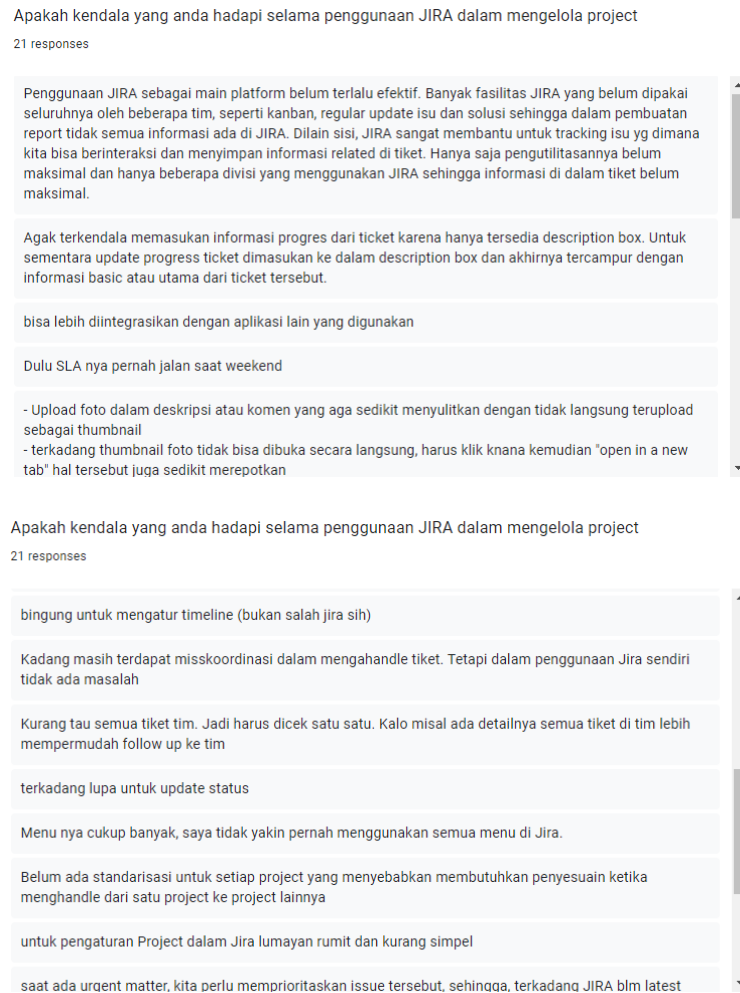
Apakah kendala yang anda hadapi selama penggunaan JIRA dalam mengelola project

21 responses

Penggunaan JIRA sebagai main platform belum terlalu efektif. Banyak fasilitas JIRA yang belum dipakai seluruhnya oleh beberapa tim, seperti kanban, regular update isu dan solusi sehingga dalam pembuatan report tidak semua informasi ada di JIRA. Dilain sisi, JIRA sangat membantu untuk tracking isu yg dimana kita bisa berinteraksi dan menyimpan informasi related di tiket. Hanya saja pengutilitasannya belum maksimal dan hanya beberapa divisi yang menggunakan JIRA sehingga informasi di dalam tiket belum maksimal.

Agak terkendala memasukan informasi progres dari ticket karena hanya tersedia description box. Untuk sementara update progress ticket dimasukan ke dalam description box dan akhirnya tercampur dengan informasi basic atau utama dari ticket tersebut.

bisa lebih diintegrasikan dengan aplikasi lain yang digunakan

Dulu SLA nya pernah jalan saat weekend

- Upload foto dalam deskripsi atau komen yang aga sedikit menyulitkan dengan tidak langsung terupload sebagai thumbnail
- terkadang thumbnail foto tidak bisa dibuka secara langsung, harus klik knana kemudian "open in a new tab" hal tersebut juga sedikit merepotkan

Apakah kendala yang anda hadapi selama penggunaan JIRA dalam mengelola project

21 responses

bingung untuk mengatur timeline (bukan salah jira sih)

Kadang masih terdapat misskoordinasi dalam mengahandle tiket. Tetapi dalam penggunaan Jira sendiri tidak ada masalah

Kurang tau semua tiket tim. Jadi harus dicek satu satu. Kalo misal ada detailnya semua tiket di tim lebih mempermudah follow up ke tim

terkadang lupa untuk update status

Menu nya cukup banyak, saya tidak yakin pernah menggunakan semua menu di Jira.

Belum ada standarisasi untuk setiap project yang menyebabkan membutuhkan penyesuain ketika menghandle dari satu project ke project lainnya

untuk pengaturan Project dalam Jira lumayan rumit dan kurang simpel

saat ada urgent matter, kita perlu memprioritaskan issue tersebut, sehingga, terkadang JIRA blm latest